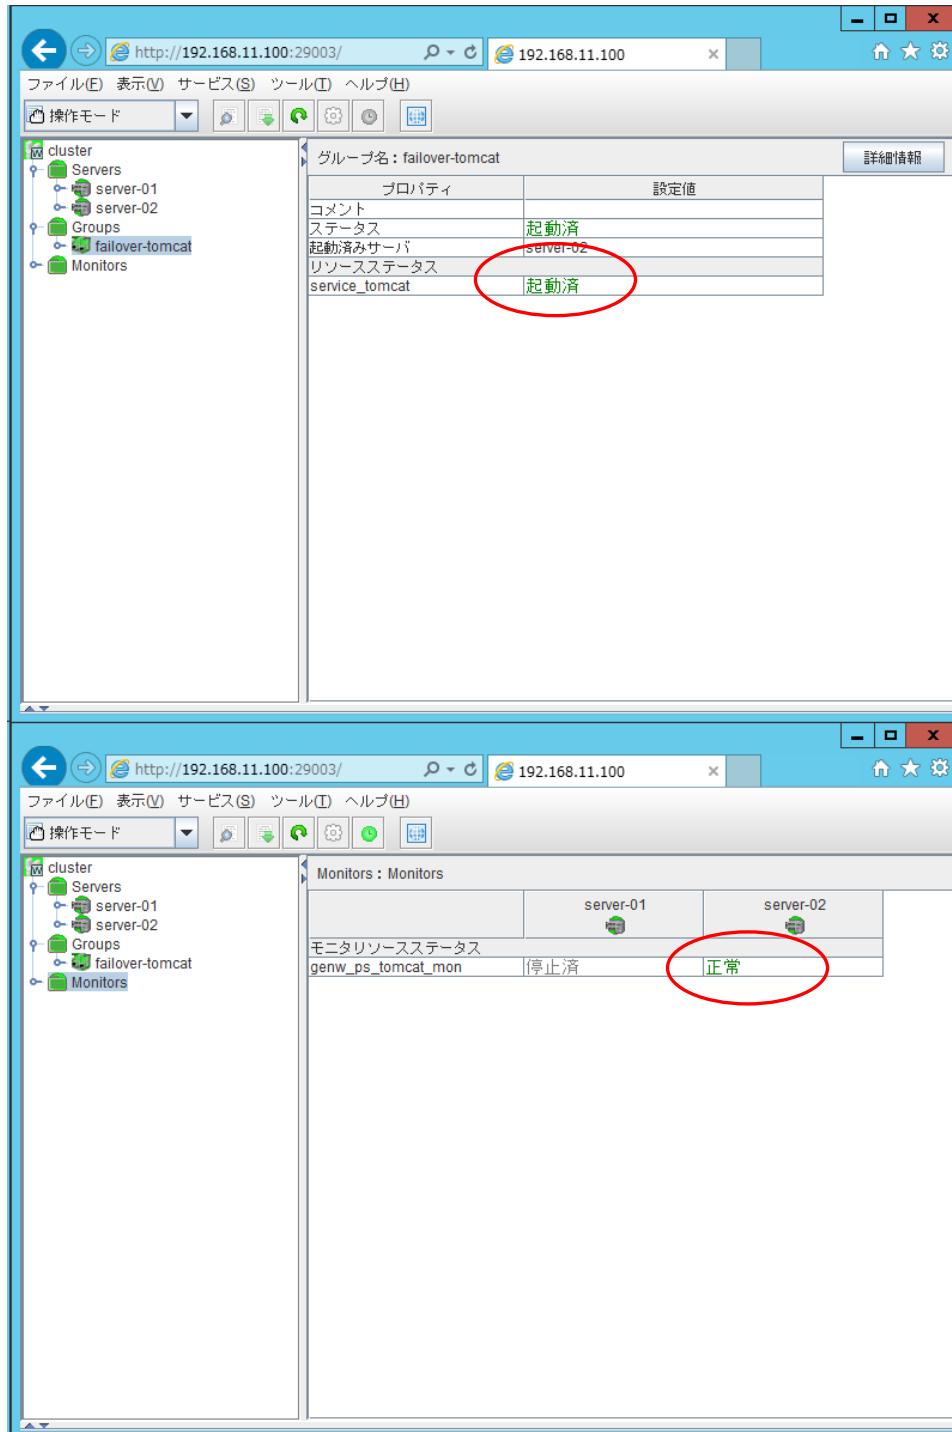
http://192.168.11.100:29003/
192.168.11.100
ファイル(F) 表示(V) サービス(S) ツール(T) ヘルプ(H)
操作モード

cluster
Servers
server-01
server-02
Groups
failover-tomcat
Monitors

グループ名 : failover-tomcat
詳細情報

| プロパティ | 設定値 |
|---|---|
| コメント | |
| ステータス | 起動済 |
| 起動済みサーバ | server-02 |
| リソースステータス | |
| service_tomcat | 起動済 |

http://192.168.11.100:29003/
192.168.11.100
ファイル(F) 表示(V) サービス(S) ツール(T) ヘルプ(H)
操作モード

cluster
Servers
server-01
server-02
Groups
failover-tomcat
Monitors

Monitors : Monitors

| | server-01 | server-02 |
|---|---|---|
| モニタリソースステータス | | |
| genw_ps_tomcat_mon | 停止済 | 正常 |